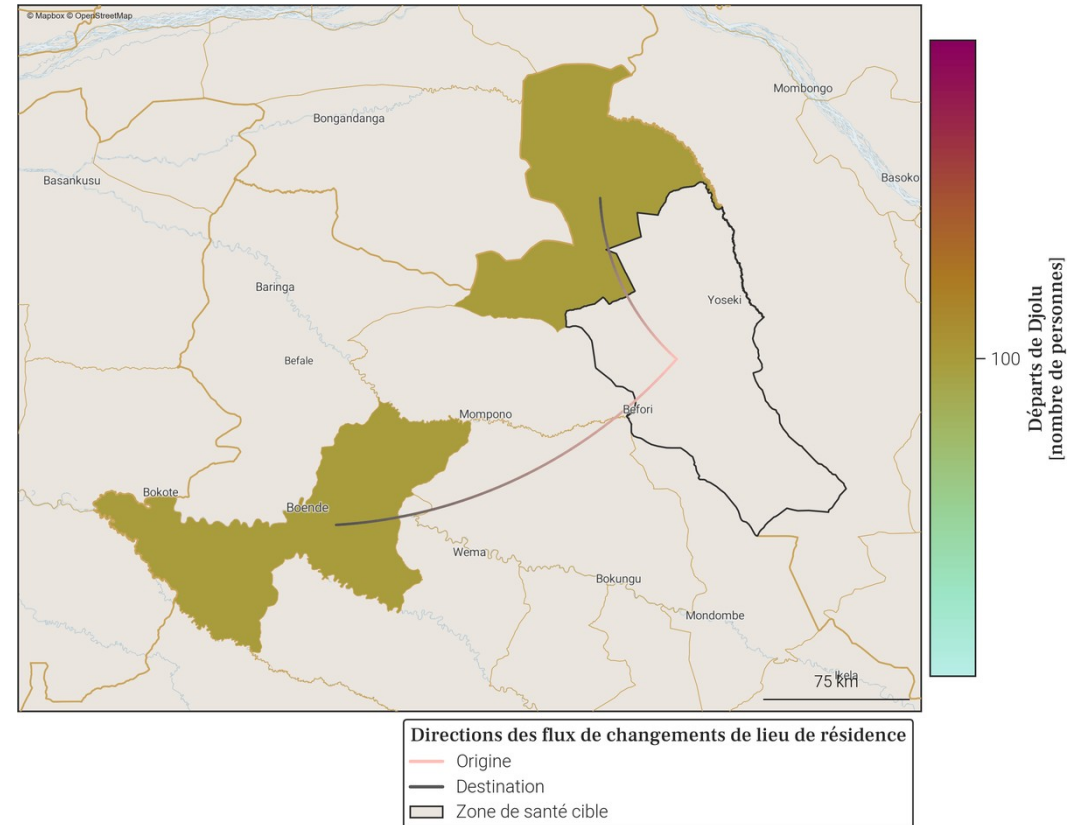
© Mapbox © OpenStreetMap

Mombongo

Bongandanga

Basankusu

Basoko

Baringa

Yoseki

Befale

Mompono

Befori

Bokote

Boende

Wema

Bokungu

Mondombe

Ikela

75 km

100

Départs de Djolu
[nombre de personnes]

Directions des flux de changements de lieu de résidence
Origine
Destination
Zone de santé cible